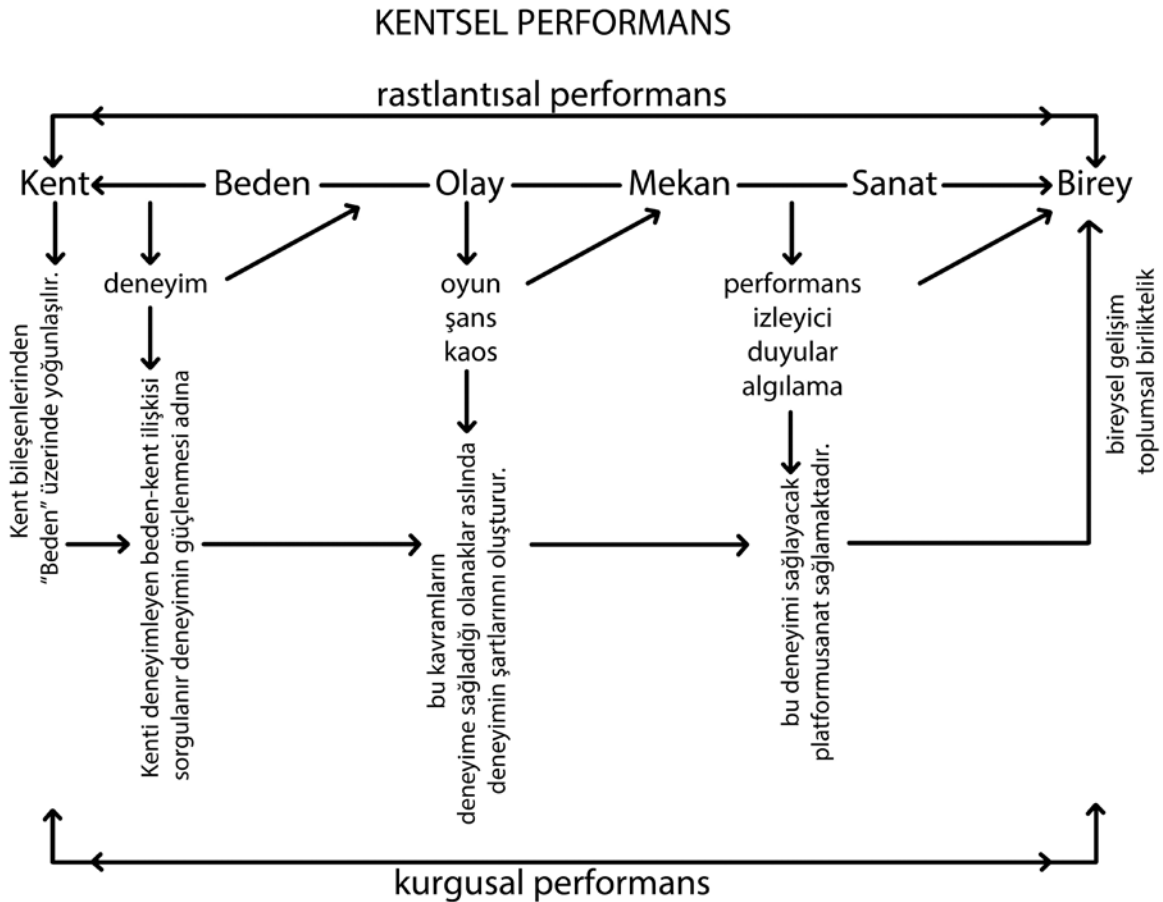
KENTSEL PERFORMANS

rastlantısal performans

Kent Beden Olay Mekan Sanat Birey

deneyim

oyun
şans
kaos

performans
izleyici
duyular
algılama

Kent bileşenlerinden "Beden" üzerinde yoğunlaşılır.

Kenti deneyimleyen beden-kent ilişkisi sorgulanır deneyimin güçlenmesi adına

bu kavramların deneyime sağladığı olanaklar aslında deneyimin şartlarınnı oluşturur.

bu deneyimi sağlayacak platformusanat sağlamaktadır.

bireysel gelişim toplumsal birliktelik

kurgusal performans